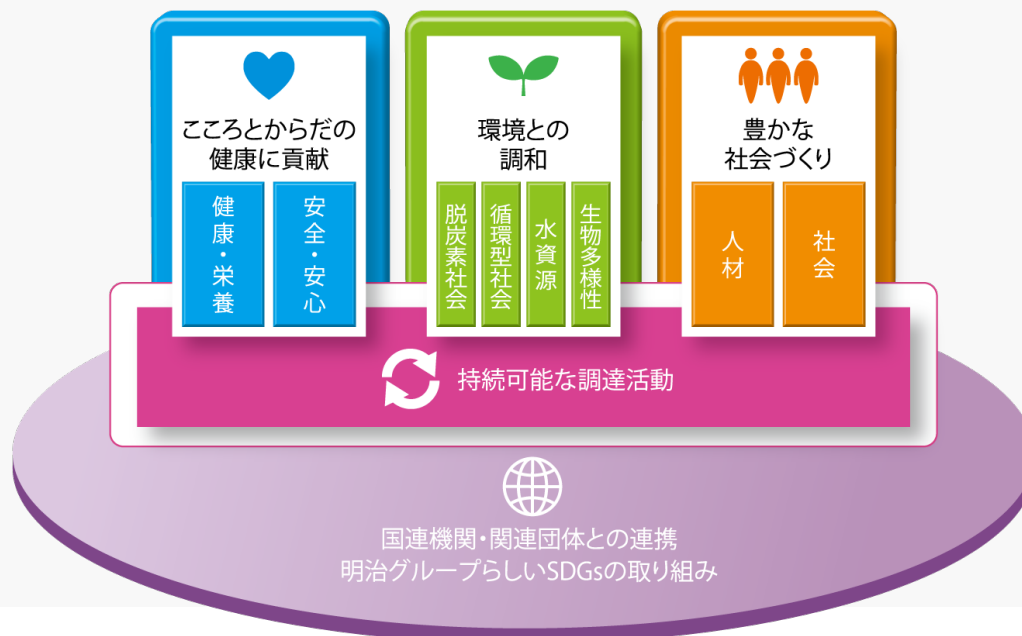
こころとからだの健康に貢献

健康・栄養

安全・安心

環境との調和

脱炭素社会

循環型社会

水資源

生物多様性

豊かな社会づくり

人材

社会

持続可能な調達活動

国連機関・関連団体との連携
明治グループらしいSDGsの取り組み